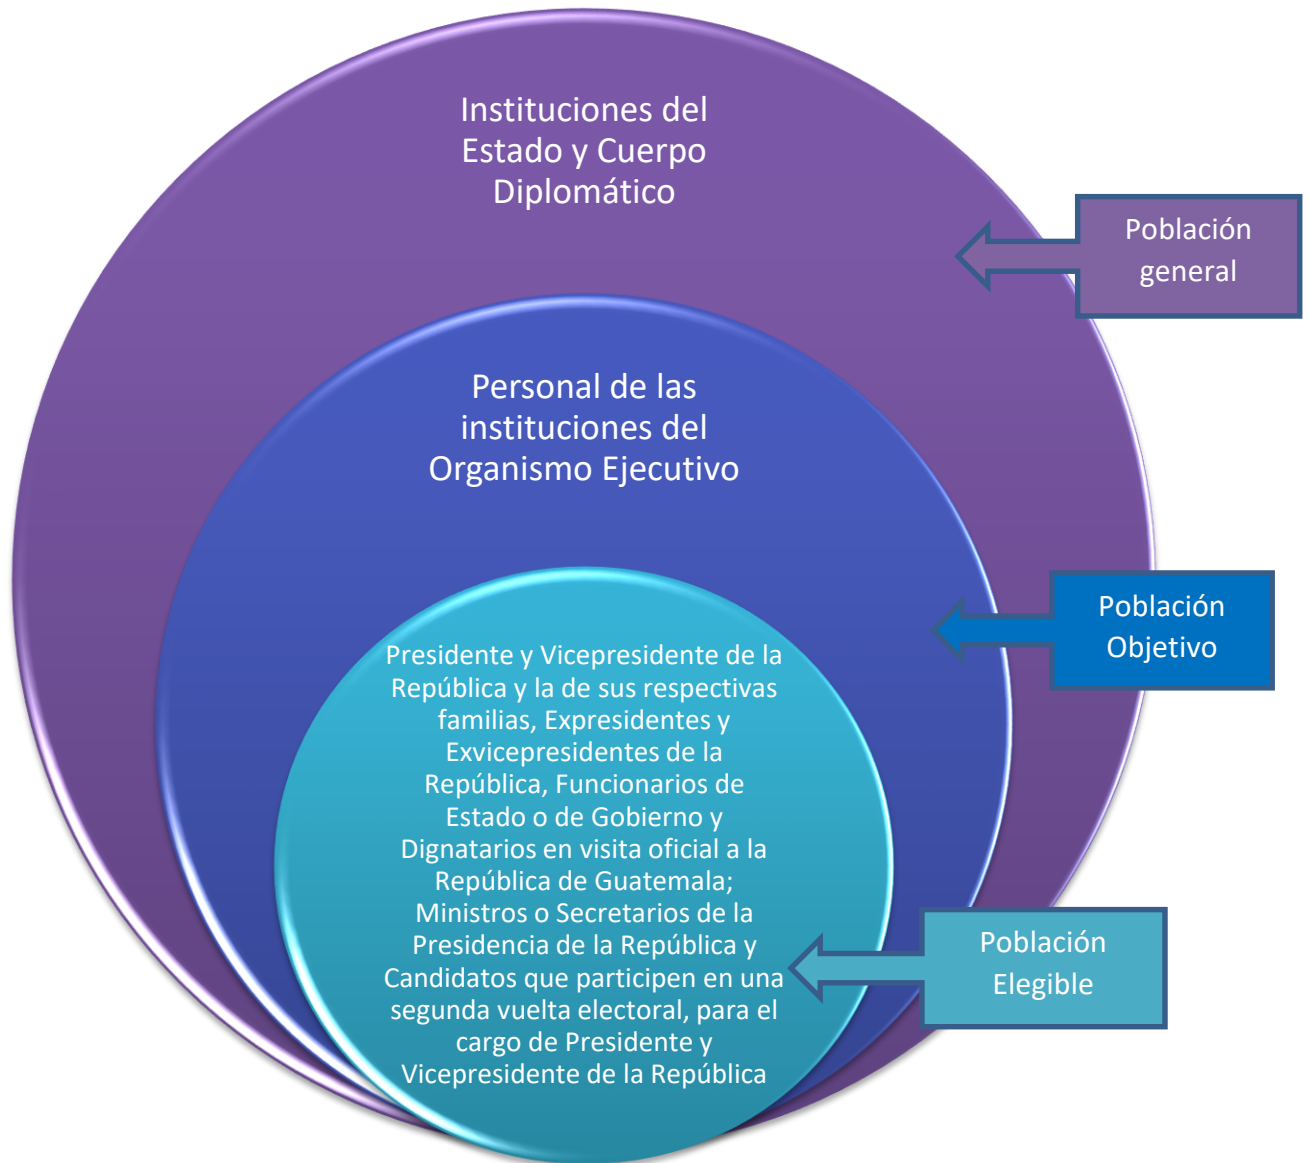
Instituciones del Estado y Cuerpo Diplomático

Población general

Personal de las instituciones del Organismo Ejecutivo

Población Objetivo

Presidente y Vicepresidente de la República y la de sus respectivas familias, Expresidentes y Exvicepresidentes de la República, Funcionarios de Estado o de Gobierno y Dignatarios en visita oficial a la República de Guatemala; Ministros o Secretarios de la Presidencia de la República y Candidatos que participen en una segunda vuelta electoral, para el cargo de Presidente y Vicepresidente de la República

Población Elegible